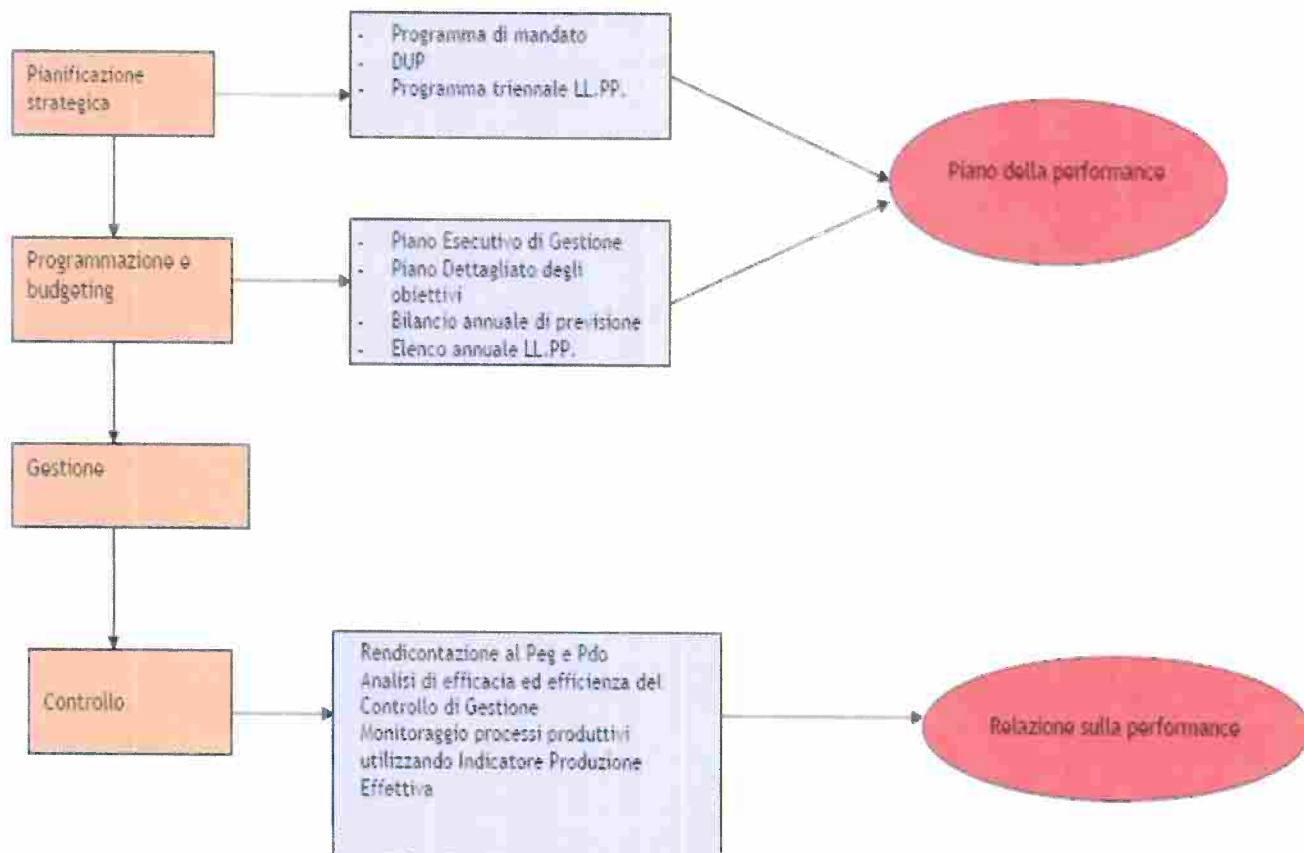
Pianificazione strategica

- Programma di mandato
- DUP
- Programma triennale LL.PP.

Piano della performance

Programmazione e budgeting

- Piano Esecutivo di Gestione
- Piano Dettagliato degli obiettivi
- Bilancio annuale di previsione
- Elenco annuale LL.PP.

Gestione

Controllo

Rendicontazione al Peg e Pdo
Analisi di efficacia ed efficienza del Controllo di Gestione
Monitoraggio processi produttivi utilizzando Indicatore Produzione Effettiva

Relazione sulla performance